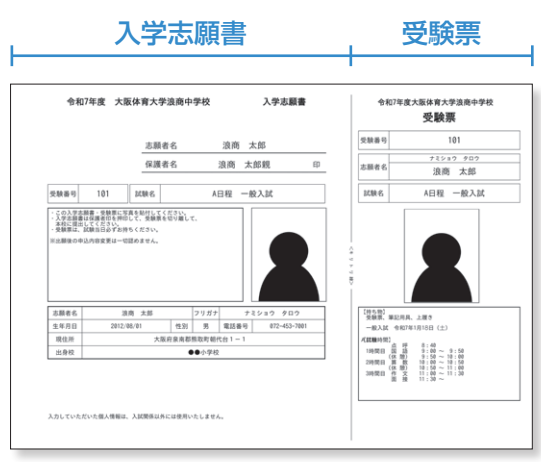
入学志願書

受験票

令和7年度　大阪体育大学浪商中学校　　入学志願書

志願者名　浪商　太郎

保護者名　浪商　太郎親　印

| 受験番号 | 101 | 試験名 | A日程　一般入試 |
|---|---|---|---|

・この入学志願書・受験票に写真を貼付してください。
・入学志願書は保護者印を押印して、受験票を切り離して、本校に提出してください。
・受験票は、試験当日必ずお持ちください。
※出願後の申込内容変更は一切認めません。

| 志願者名 | 浪商　太郎 | フリガナ | ナミショウ　タロウ |
|---|---|---|---|
| 生年月日 | 2012/08/01 | 性別 男 | 電話番号 072-453-7001 |
| 現住所 | 大阪府泉南郡熊取町朝代台1－1 | | |
| 出身校 | ●●小学校 | | |

入力していただいた個人情報は、入試関係以外には使用いたしません。

令和7年度大阪体育大学浪商中学校
受験票

受験番号　101

ナミショウ　タロウ
志願者名　浪商　太郎

試験名　A日程　一般入試

【持ち物】
受験票、筆記用具、上履き

一般入試　令和7年1月18日（土）

試験時間
点呼　8：40
1時間目　国語　9：00 ～ 9：50
（休憩）9：50 ～ 10：00
2時間目　算数　10：00 ～ 10：50
（休憩）10：50 ～ 11：00
3時間目　作文　11：00 ～ 11：30
面接　11：30 ～